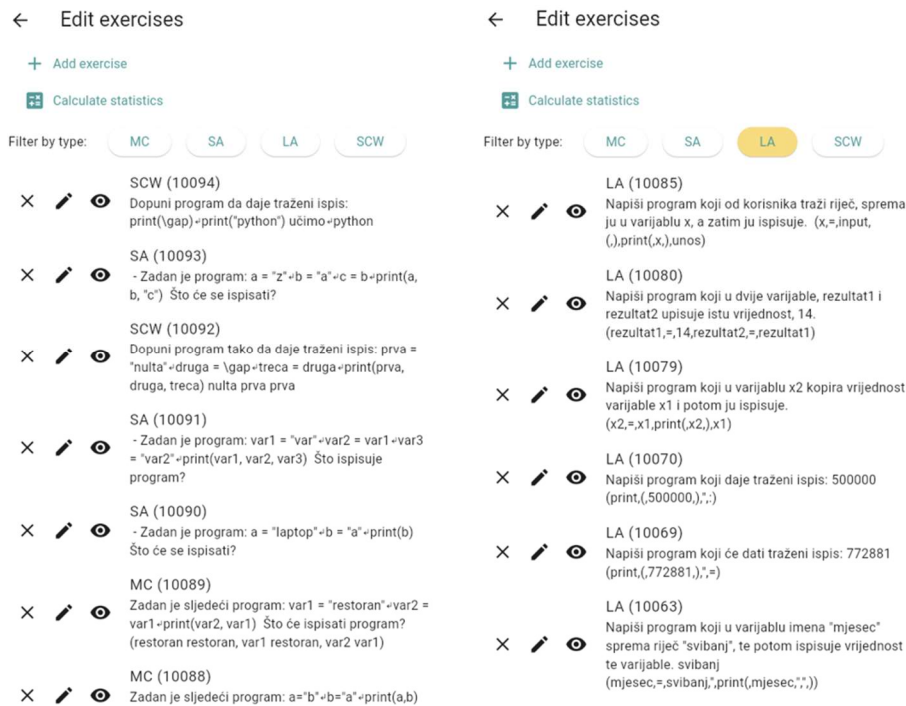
← Edit exercises

+ Add exercise

Calculate statistics

Filter by type: MC SA LA SCW

SCW (10094)
Dopuni program da daje traženi ispis: print(\gap)↵print("python") učimo↵python

SA (10093)
- Zadan je program: a = "z"↵b = "a"↵c = b↵print(a, b, "c") Što će se ispisati?

SCW (10092)
Dopuni program tako da daje traženi ispis: prva = "nulta"↵druga = \gap↵treca = druga↵print(prva, druga, treca) nulta prva prva

SA (10091)
- Zadan je program: var1 = "var"↵var2 = var1↵var3 = "var2"↵print(var1, var2, var3) Što ispisuje program?

SA (10090)
- Zadan je program: a = "laptop"↵b = "a"↵print(b) Što će se ispisati?

MC (10089)
Zadan je sljedeći program: var1 = "restoran"↵var2 = var1↵print(var2, var1) Što će ispisati program? (restoran restoran, var1 restoran, var2 var1)

MC (10088)
Zadan je sljedeći program: a="b"↵b="a"↵print(a,b)

← Edit exercises

+ Add exercise

Calculate statistics

Filter by type: MC SA LA SCW

LA (10085)
Napiši program koji od korisnika traži riječ, sprema ju u varijablu x, a zatim ju ispisuje. (x,=,input,(,),print(,x,),unos)

LA (10080)
Napiši program koji u dvije varijable, rezultat1 i rezultat2 upisuje istu vrijednost, 14. (rezultat1,=,14,rezultat2,=,rezultat1)

LA (10079)
Napiši program koji u varijablu x2 kopira vrijednost varijable x1 i potom ju ispisuje. (x2,=,x1,print(,x2,),x1)

LA (10070)
Napiši program koji daje traženi ispis: 500000 (print,(,500000,),",:)

LA (10069)
Napiši program koji će dati traženi ispis: 772881 (print,(,772881,),",=)

LA (10063)
Napiši program koji u varijablu imena "mjesec" sprema riječ "svibanj", te potom ispisuje vrijednost te varijable. svibanj (mjesec,=,svibanj,",print(,mjesec,",",))